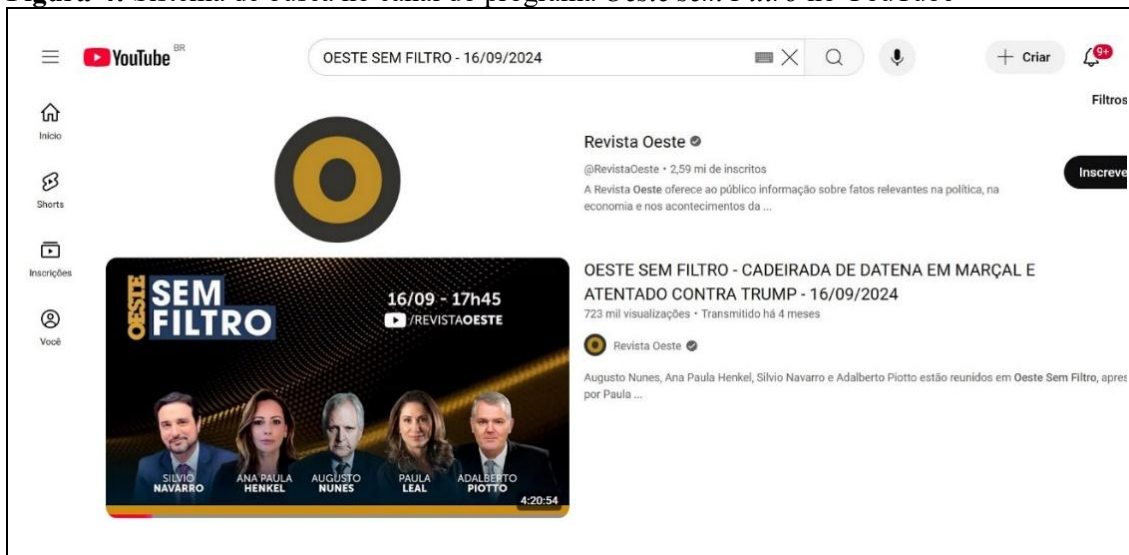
YouTube BR

OESTE SEM FILTRO - 16/09/2024

Criar

9+

Filtros

Início

Shorts

Inscrições

Você

Revista Oeste

@RevistaOeste • 2,59 mi de inscritos

A Revista Oeste oferece ao público informação sobre fatos relevantes na política, na economia e nos acontecimentos da ...

Inscreve

OESTE SEM FILTRO

16/09 - 17h45

/REVISTAOESTE

SILVIO NAVARRO

ANA PAULA HENKEL

AUGUSTO NUNES

PAULA LEAL

ADALBERTO PIOTTO

4:20:54

OESTE SEM FILTRO - CADEIRADA DE DATENA EM MARÇAL E ATENTADO CONTRA TRUMP - 16/09/2024

723 mil visualizações • Transmitido há 4 meses

Revista Oeste

Augusto Nunes, Ana Paula Henkel, Silvio Navarro e Adalberto Piotto estão reunidos em Oeste Sem Filtro, apres por Paula ...